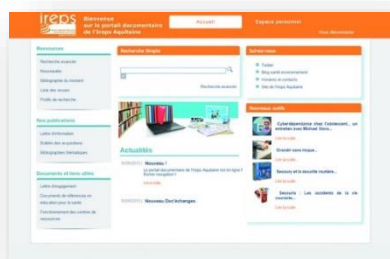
ireps

Bienvenue sur le portail documentaire de l'Ireps Aquitaine

Accueil

Espace personnel

Vous déconnecter

Ressources

Recherche avancée

Nouveautés

Bibliographie du moment

Liste des revues

Profils de recherche

Nos publications

Lettre d'information

Bulletin des acquisitions

Bibliographies thématiques

Documents et liens utiles

Lettre d'engagement

Documents de référence en éducation pour la santé

Fonctionnement des centres de ressources

Recherche Simple

Recherche avancée

Actualités

Nouvelles !

Le portail documentaire de l'Ireps Aquitaine est en ligne ! Bonne navigation !

Lire la suite

Nouveau Doc'échanges

Suivez-nous

Twitter

Blog santé environnement

Horaires et contacts

Site de l'Ireps Aquitaine

Nouveaux outils

Cyberdépendance chez l'adolescent... un entretien avec Michael Stora...

Lire la suite

Grandir sans risque...

Lire la suite

Secours et la sécurité routière...

Lire la suite

Sécurité : Les accidents de la vie courante...

Lire la suite